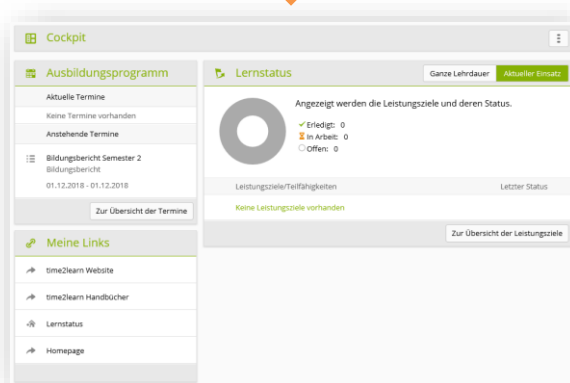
Cockpit

Ausbildungsprogramm

Aktuelle Termine

Keine Termine vorhanden

Anstehende Termine

Bildungsbericht Semester 2
Bildungsbericht
01.12.2018 - 01.12.2018

Zur Übersicht der Termine

Meine Links

time2learn Website

time2learn Handbücher

Lernstatus

Homepage

Lernstatus

Ganze Lehrdauer | Aktueller Einsatz

Angezeigt werden die Leistungsziele und deren Status.

Erledigt: 0
In Arbeit: 0
Offen: 0

Leistungsziele/Teilfähigkeiten | Letzter Status

Keine Leistungsziele vorhanden

Zur Übersicht der Leistungsziele